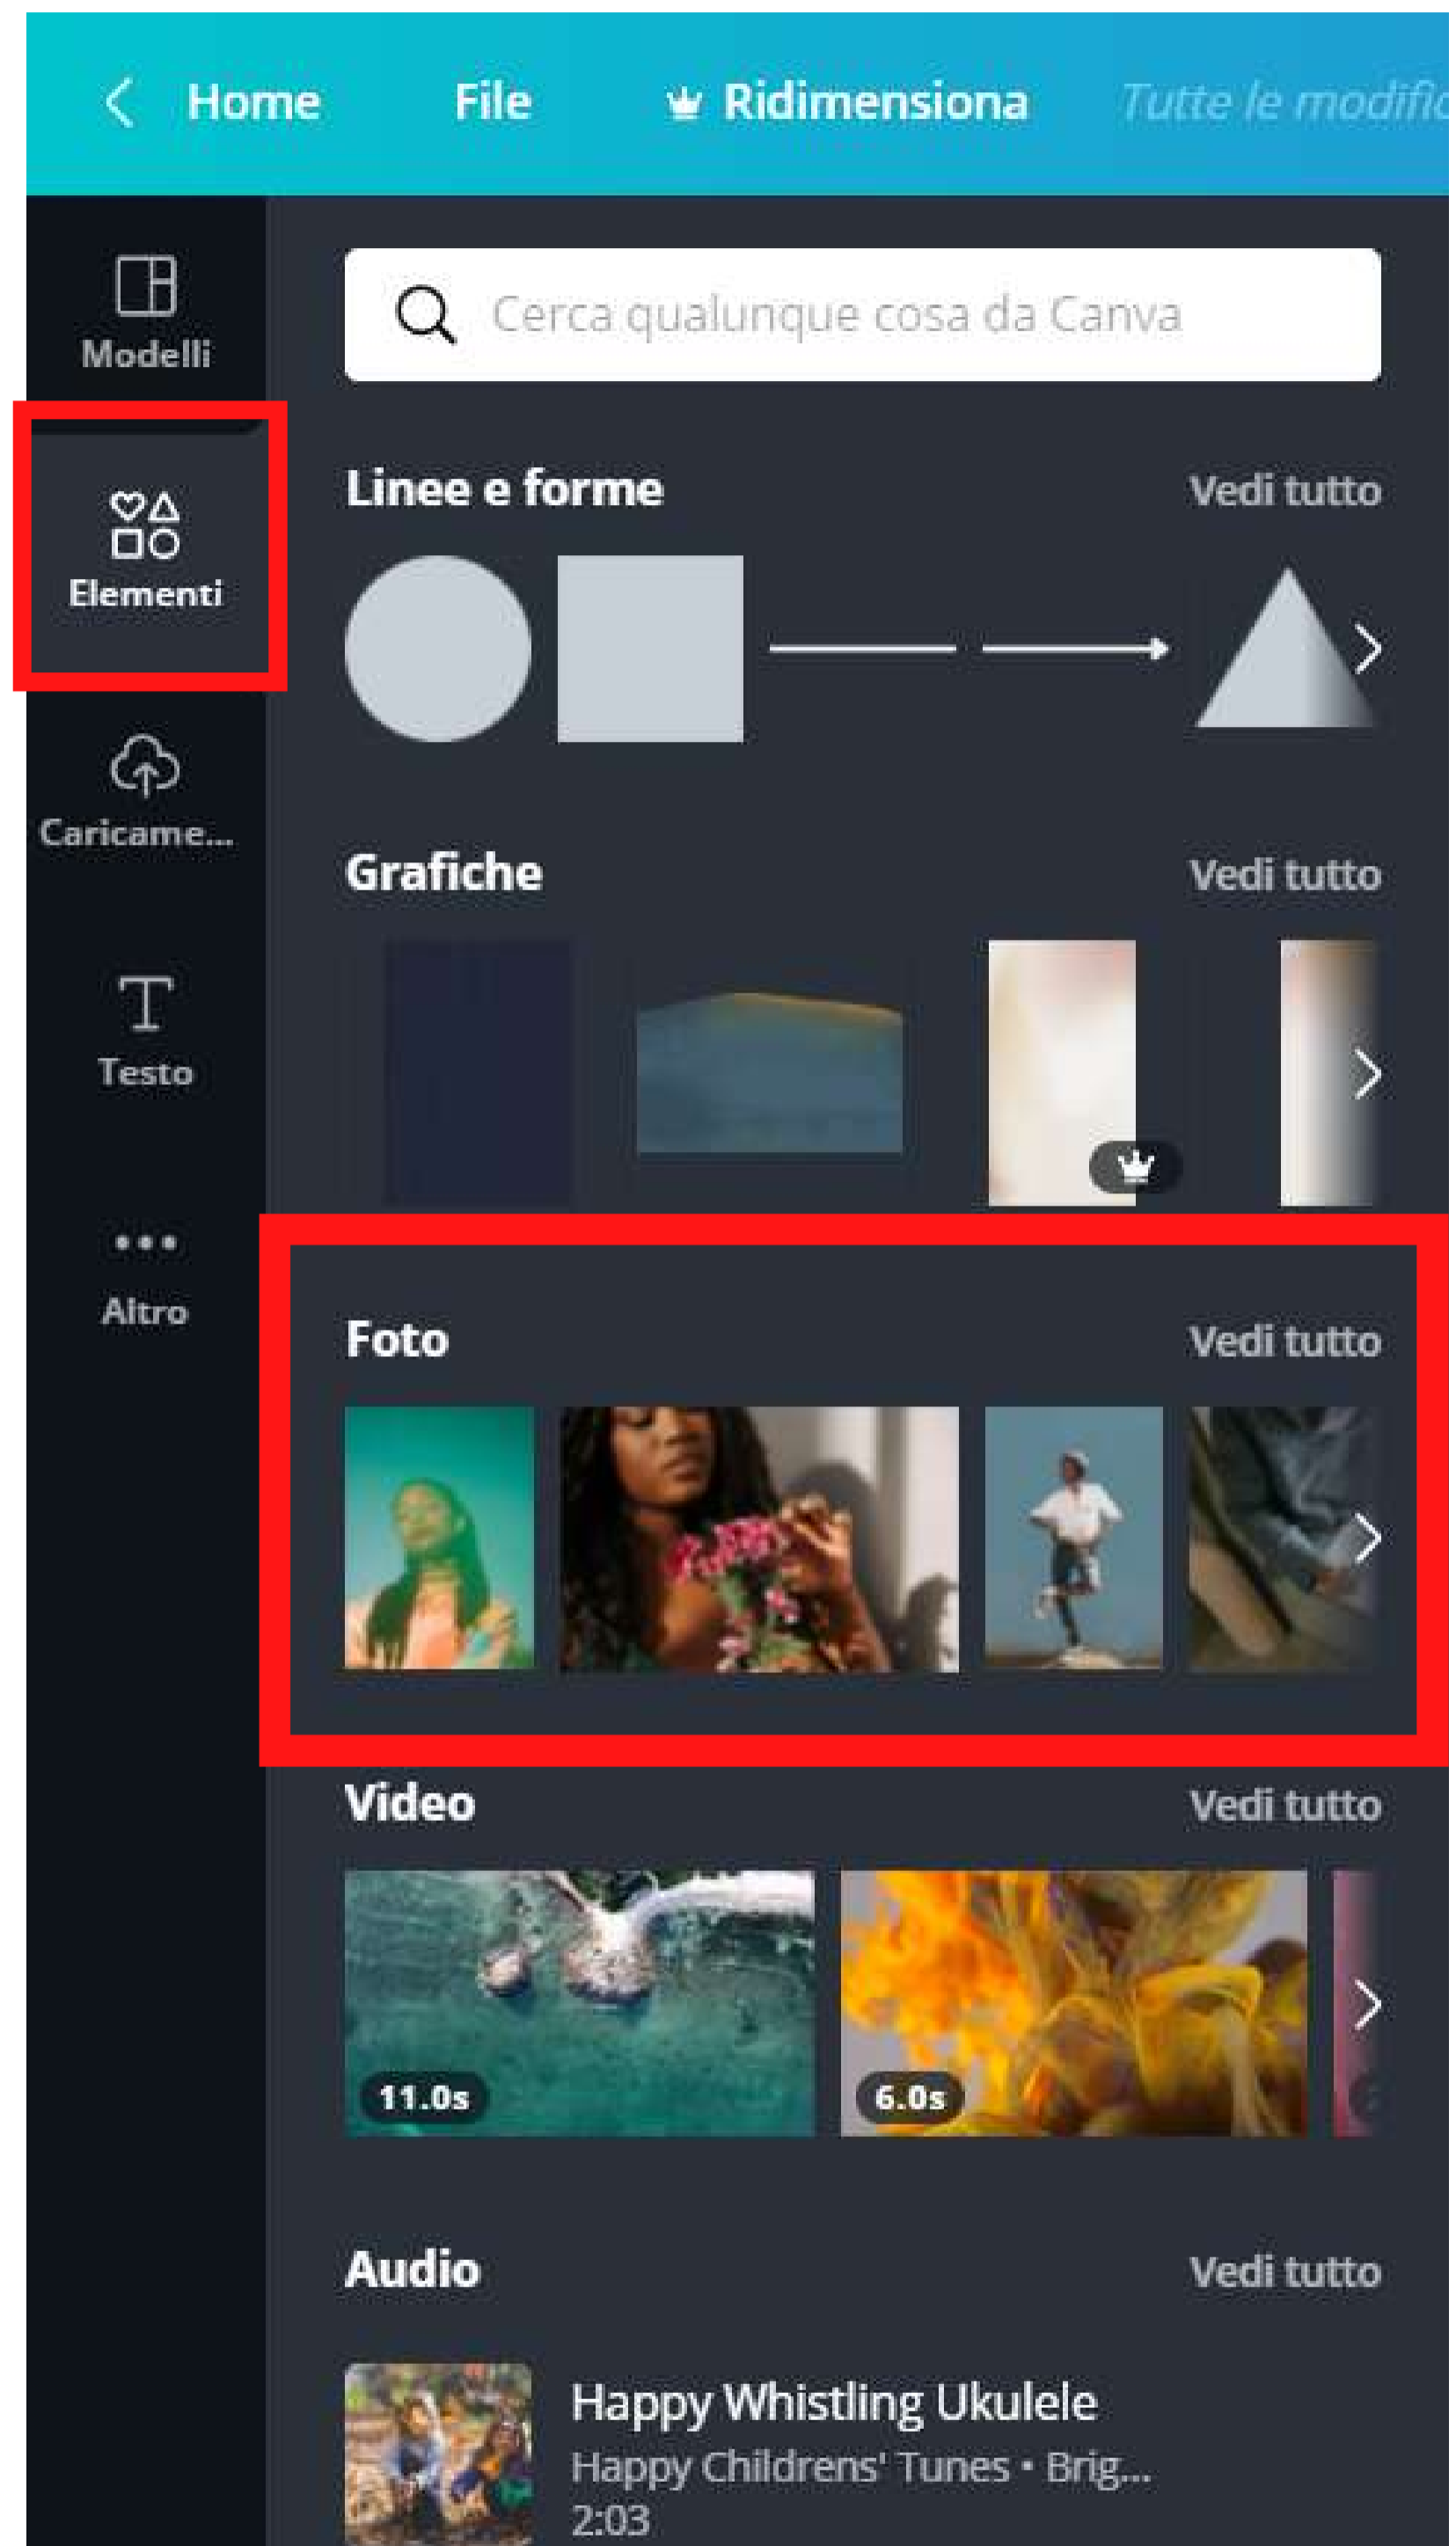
Home File Ridimensiona Tutte le modific

Modelli

Elementi

Caricame...

Testo

Altro

Cerca qualunque cosa da Canva

Linee e forme Vedi tutto

Grafiche Vedi tutto

Foto Vedi tutto

Video Vedi tutto

11.0s

6.0s

Audio Vedi tutto

Happy Whistling Ukulele
Happy Childrens' Tunes • Brig...
2:03